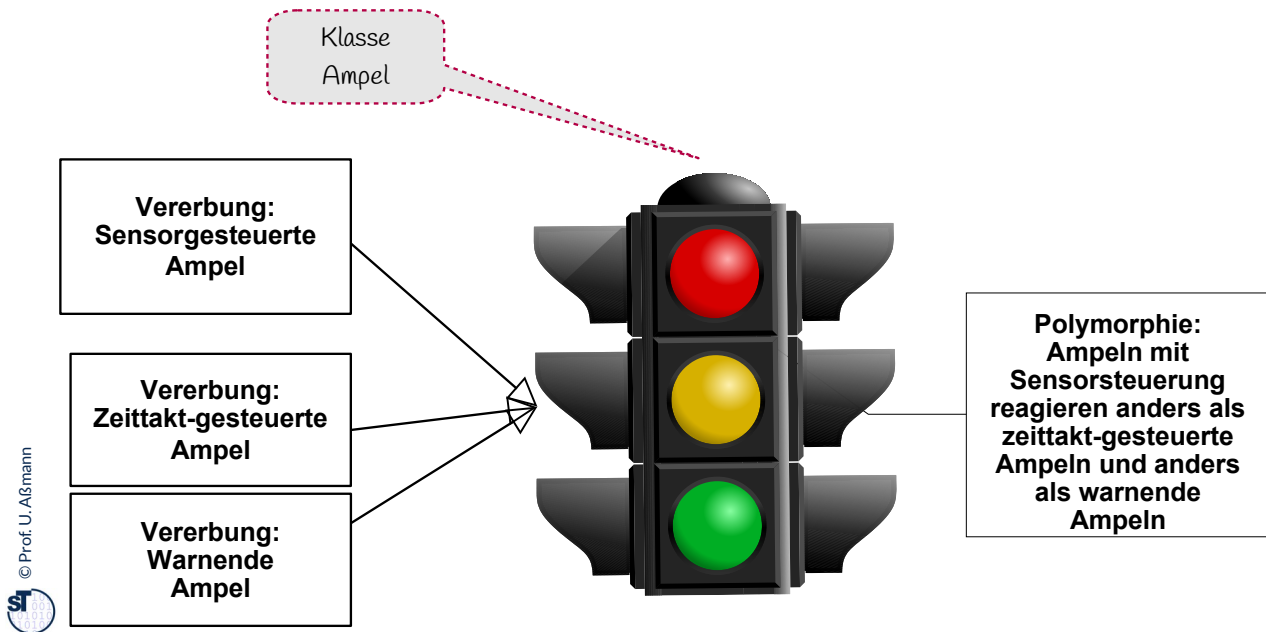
Klasse
Ampel

Vererbung:
Sensorgesteuerte
Ampel

Vererbung:
Zeittakt-gesteuerte
Ampel

Vererbung:
Warnende
Ampel

Polymorphie:
Ampeln mit
Sensorsteuerung
reagieren anders als
zeittakt-gesteuerte
Ampeln und anders
als warnende
Ampeln

© Prof. U. Aßmann

ST